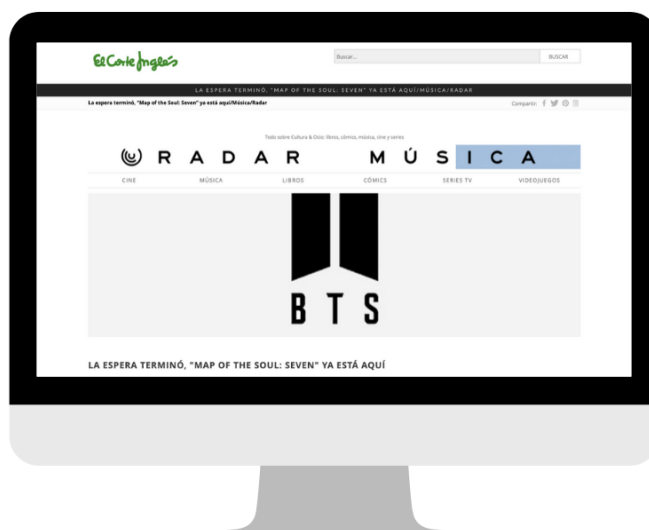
El Corte Inglés

Buscar...

BUSCAR

LA ESPERA TERMINÓ, "MAP OF THE SOUL: SEVEN" YA ESTÁ AQUÍ/MÚSICA/RADAR

La espera terminó, "Map of the Soul: Seven" ya está aquí/Música/Radar

Compartir:

Todo sobre Cultura & Ocio: libros, cómics, música, cine y series

RADAR MÚSICA

CINE MÚSICA LIBROS CÓMICS SERIES TV VIDEOJUEGOS

BTS

LA ESPERA TERMINÓ, "MAP OF THE SOUL: SEVEN" YA ESTÁ AQUÍ